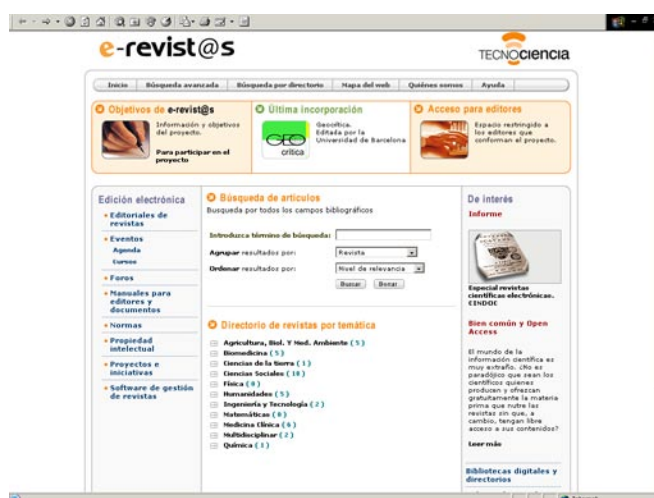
e-revist@s

TECNOCIENCIA

Inicio | Búsqueda avanzada | Búsqueda por directorio | Mapa del web | Quiénes somos | Ayuda

Objetivos de e-revist@s

Información y objetivos del proyecto.

Para participar en el proyecto

Última incorporación

GEO crítica

Geocrítica. Editada por la Universidad de Barcelona

Acceso para editores

Espacio restringido a los editores que conforman el proyecto.

Edición electrónica

• Editoriales de revistas
• Eventos
Agenda
Cursos
• Foros
• Manuales para editores y documentos
• Normas
• Propiedad intelectual
• Proyectos e iniciativas
• Software de gestión de revistas

Búsqueda de artículos

Busqueda por todos los campos bibliográficos

Introduzca término de búsqueda:

Agrupar resultados por: Revista

Ordenar resultados por: Nivel de relevancia

Buscar | Borrar

Directorio de revistas por temática

Agricultura, Biol. Y Med. Ambiente ( 5 )
Biomedicina ( 5 )
Ciencias de la tierra ( 1 )
Ciencias Sociales ( 10 )
Física ( 0 )
Humanidades ( 5 )
Ingeniería y Tecnología ( 2 )
Matemáticas ( 0 )
Medicina Clínica ( 6 )
Multidisciplinar ( 2 )
Química ( 1 )

De interés

Informe

Especial revistas científicas electrónicas. CINDOC

Bien común y Open Access

El mundo de la información científica es muy extraño. ¿No es paradójico que sean los científicos quienes producen y ofrezcan gratuitamente la materia prima que nutre las revistas sin que, a cambio, tengan libre acceso a sus contenidos?

Leer más

Bibliotecas digitales y directorios